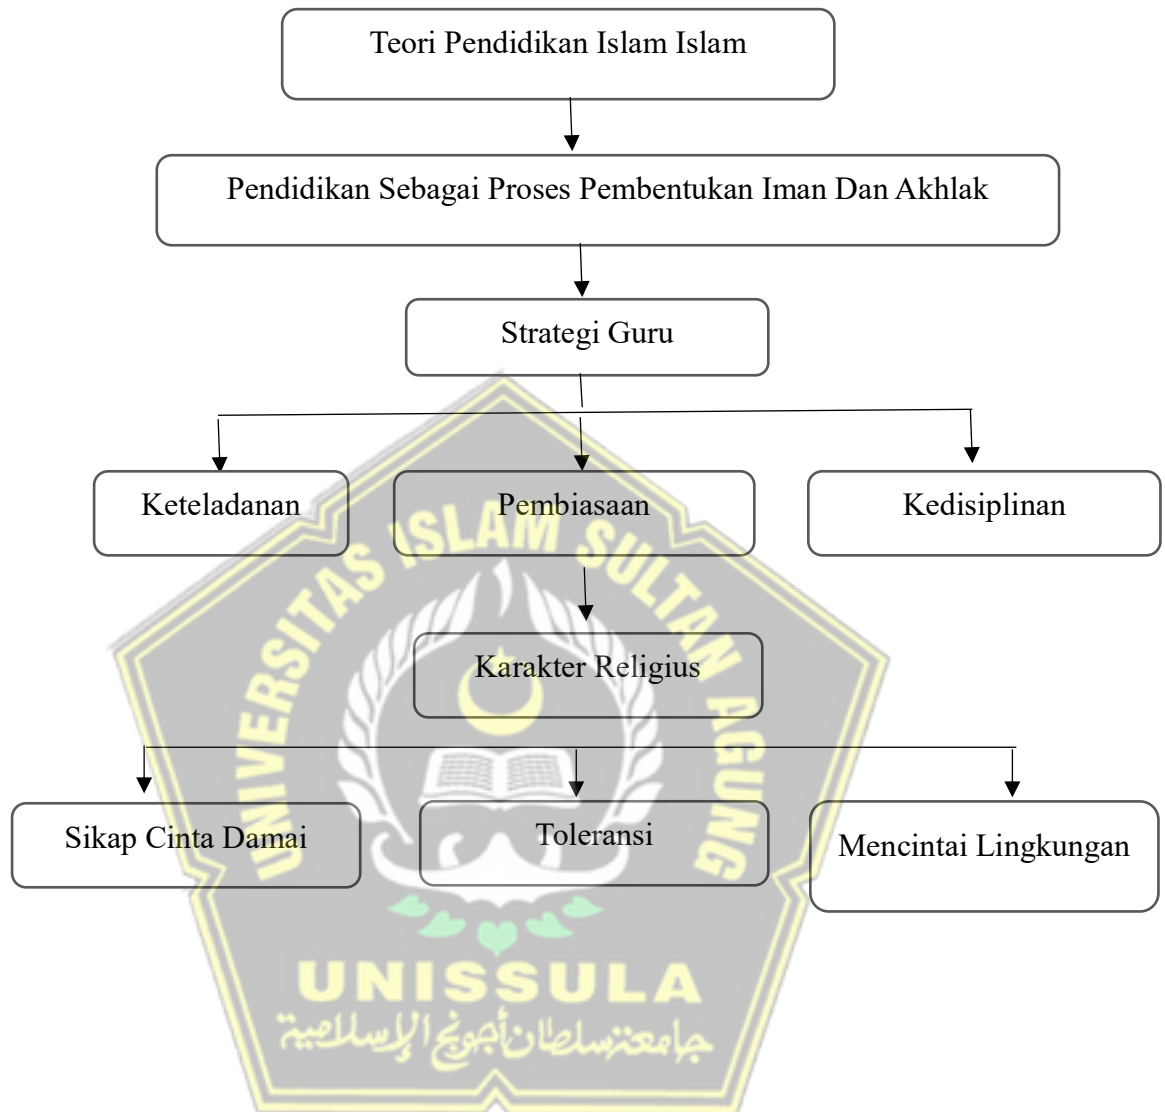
Teori Pendidikan Islam Islam

Pendidikan Sebagai Proses Pembentukan Iman Dan Akhlak

Strategi Guru

Keteladanan

Pembiasaan

Kedisiplinan

Karakter Religius

Sikap Cinta Damai

Toleransi

Mencintai Lingkungan

UNIVERSITAS ISLAM SULTAN AGUNG

UNISSULA

جامعة سلطان أجونج الإسلامية